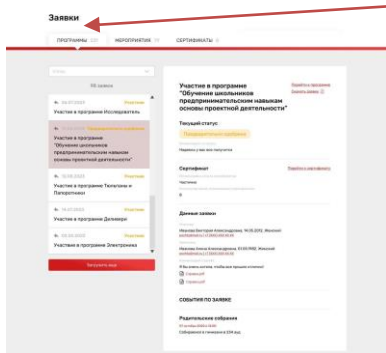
Заявки

ПРОГРАММЫ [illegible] МЕРОПРИЯТИЯ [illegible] СЕРТИФИКАТЫ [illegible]

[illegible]

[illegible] заявки

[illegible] Участие
Участие в программе Исследователь

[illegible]
Участие в программе "Обучение школьников предпринимательским навыкам основы проектной деятельности"

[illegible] Участие
Участие в программе Тюльпаны и Папоротники

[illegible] Участие
Участие в программе Делавери

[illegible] Участие
Участие в программе Электроника

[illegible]

Участие в программе "Обучение школьников предпринимательским навыкам основы проектной деятельности"

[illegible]

Текущий статус

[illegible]

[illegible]

Сертификат

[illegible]

Данные заявки

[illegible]

СОБЫТИЯ ПО ЗАЯВКЕ

Родительское собрание

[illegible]